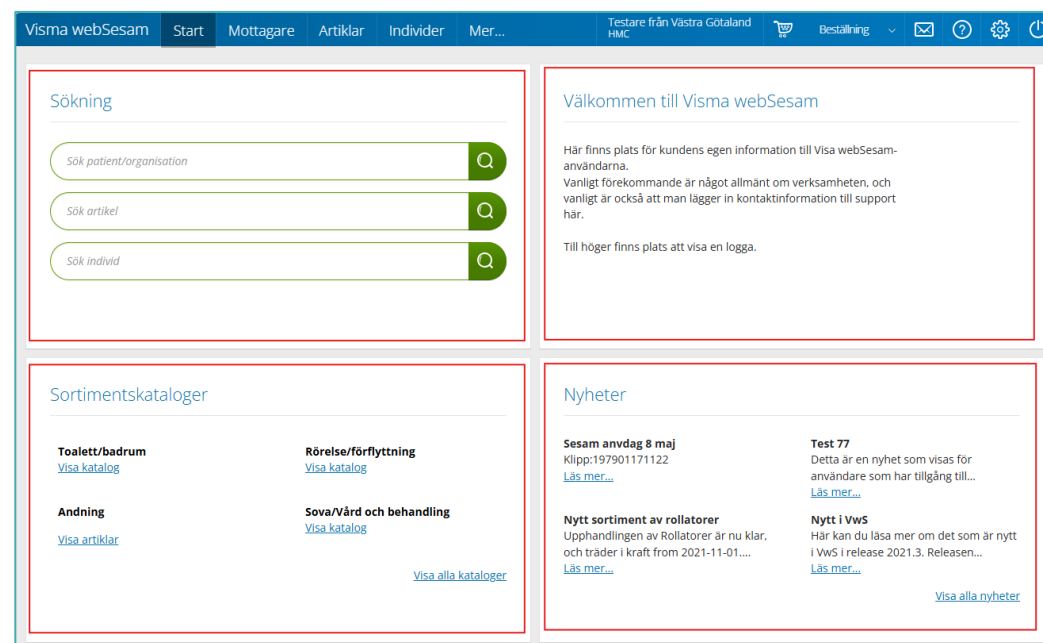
Visma webSesam Start Mottagare Artiklar Individer Mer...

Testare från Västra Götaland
HMC

Beställning

Sökning

Sök patient/organisation

Sök artikel

Sök individ

Välkommen till Visma webSesam

Här finns plats för kundens egen information till Visa webSesam-användarna.
Vanligt förekommande är något allmänt om verksamheten, och vanligt är också att man lägger in kontaktinformation till support här.

Till höger finns plats att visa en logga.

Sortimentskataloger

Toalett/badrum
Visa katalog

Rörelse/förflyttning
Visa katalog

Andning
Visa artiklar

Sova/Vård och behandling
Visa katalog

Visa alla kataloger

Nyheter

Sesam anvdag 8 maj
Klipp:197901171122
Läs mer...

Test 77
Detta är en nyhet som visas för användare som har tillgång till...
Läs mer...

Nytt sortiment av rollatorer
Upphandlingen av Rollatorer är nu klar, och träder i kraft from 2021-11-01....
Läs mer...

Nytt i VwS
Här kan du läsa mer om det som är nytt i VwS i release 2021.3. Releasen...
Läs mer...

Visa alla nyheter